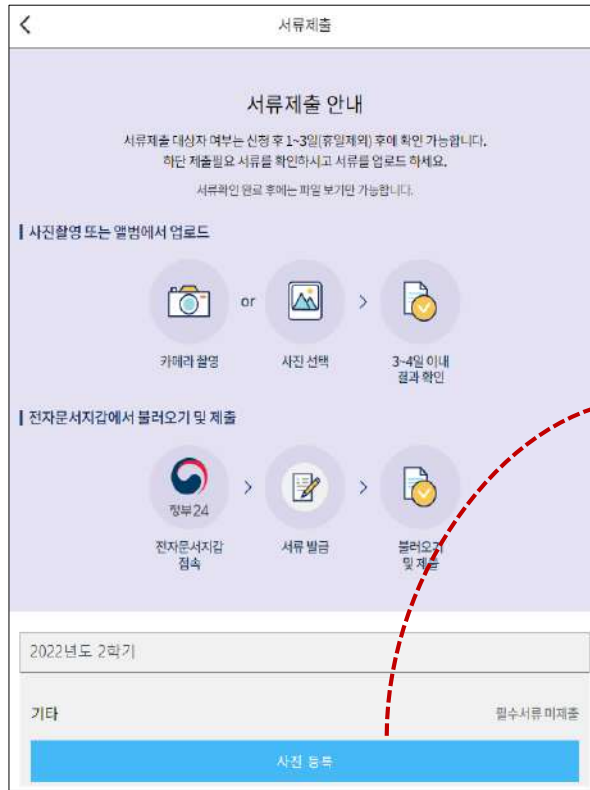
서류제출

서류제출 안내

서류제출 대상자 여부는 신청 후 1~3일(휴일제외) 후에 확인 가능합니다. 하단 제출필요 서류를 확인하시고 서류를 업로드 하세요.

서류확인 완료 후에는 파일 보기만 가능합니다.

사진촬영 또는 앨범에서 업로드

or

카메라 촬영

사진 선택

3~4일 이내 결과 확인

전자문서지갑에서 불러오기 및 제출

정부24

전자문서지갑 접속

서류 발급

불러오기 및 제출

2022년도 2학기

기타

필수서류 미제출

사진 등록